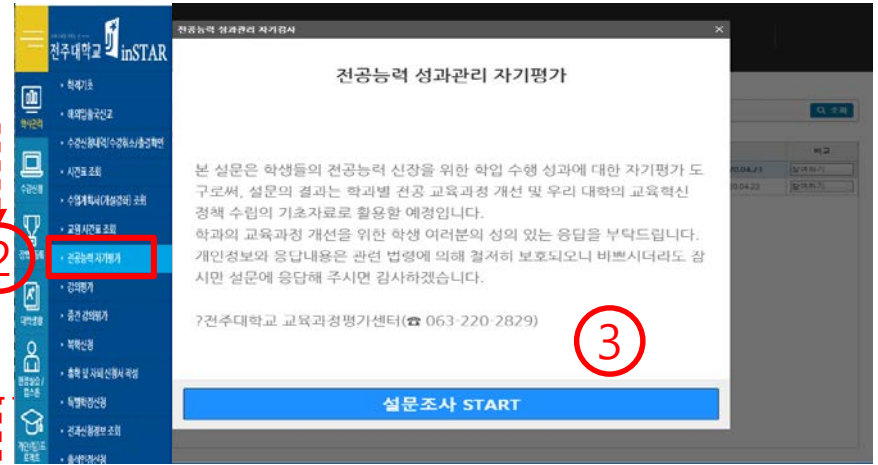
전주대학교 inSTAR

• 학적기초
• 해외입출국신고
• 수강신청내역/수강취소/출결확인
• 시간표 조회
• 수업계획서(개설강좌) 조회
• 교양 시간표 조회
• 전공능력 자기평가
• 강의평가
• 중간 강의평가
• 복학신청
• 출학 및 자퇴 신청서 작성
• 특별학점신청
• 전과신청결과 조회
• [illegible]

학사관리
수강신청
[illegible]
대학생활
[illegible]
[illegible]

2

전공능력 성과관리 자기검사 ×

전공능력 성과관리 자기평가

본 설문은 학생들의 전공능력 신장을 위한 학업 수행 성과에 대한 자기평가 도구로써, 설문의 결과는 학과별 전공 교육과정 개선 및 우리 대학의 교육혁신 정책 수립의 기초자료로 활용할 예정입니다.
학과의 교육과정 개선을 위한 학생 여러분의 성의 있는 응답을 부탁드립니다.
개인정보와 응답내용은 관련 법령에 의해 철저히 보호되오니 바쁘시더라도 잠시만 설문에 응답해 주시면 감사하겠습니다.

?전주대학교 교육과정평가센터(☎ 063-220-2829)

3

설문조사 START

Q 조회
비고
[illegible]04.21 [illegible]
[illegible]04.22 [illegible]